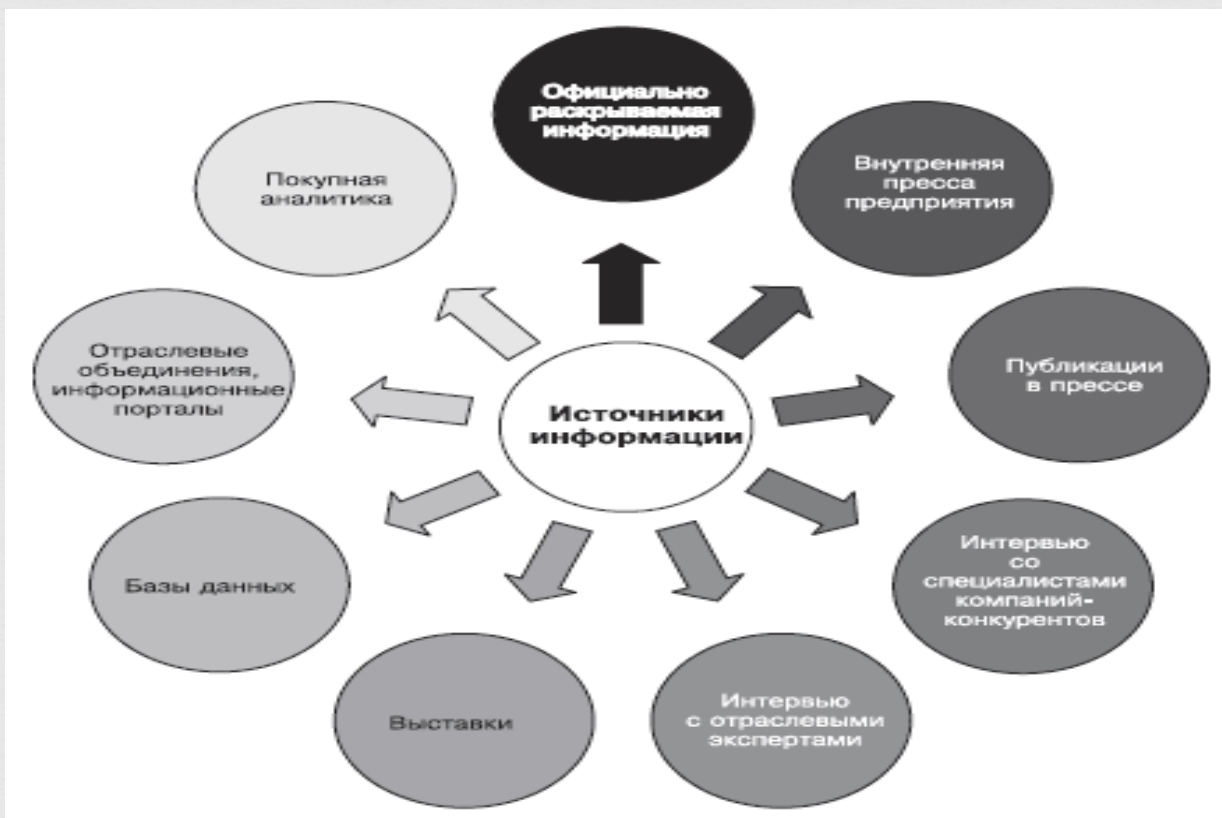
Источники информации

Официально раскрываемая информация

Внутренняя пресса предприятия

Публикации в прессе

Интервью со специалистами компаний-конкурентов

Интервью с отраслевыми экспертами

Выставки

Базы данных

Отраслевые объединения, информационные порталы

Покупная аналитика